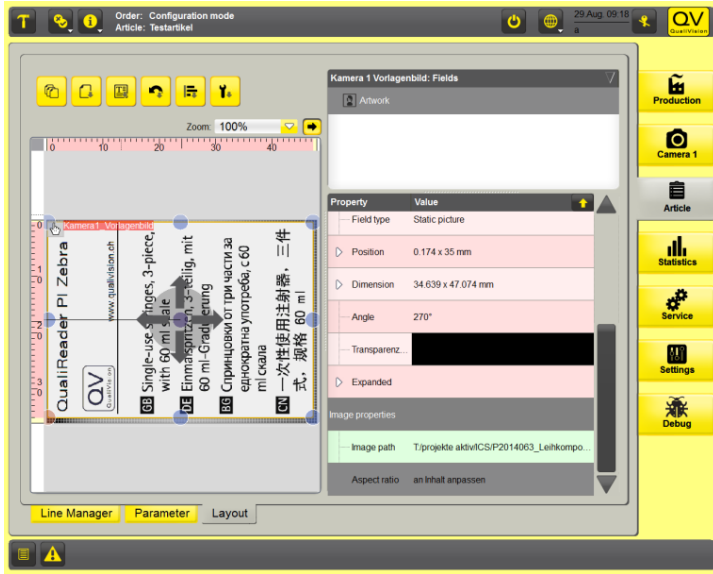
Order: Configuration mode
Article: Testartikel

29.Aug. 09:18
a

QV
QualiVision

Production
Camera 1
Article
Statistics
Service
Settings
Debug

Zoom: 100%

0 10 20 30 40

Kamera1_Vorlagenbild

QualiReader PI Zebra
www.qualivision.ch
QV
GB Single-use syringes, 3-piece, with 60 ml scale
DE Einmalspritzen, 3-teilig, mit 60 ml-Graduierung
BG Спринцовки от три части за еднократна употреба, с 60 ml скала
CN 一次性使用注射器，三件式，规格 60 ml

Kamera 1 Vorlagenbild: Fields

Artwork

| Property | Value |
|---|---|
| Field type | Static picture |
| Position | 0.174 x 35 mm |
| Dimension | 34.639 x 47.074 mm |
| Angle | 270° |
| Transparenz... | |
| Expanded | |
| Image properties | |
| Image path | T:/projekte aktiv/ICS/P2014063_Leihkompo... |
| Aspect ratio | an Inhalt anpassen |

Line Manager
Parameter
Layout